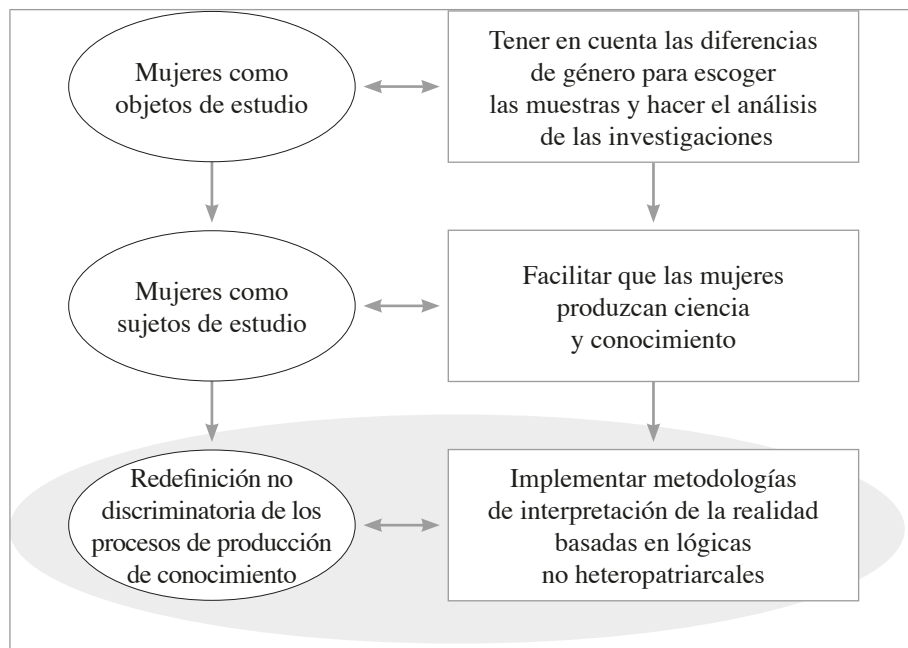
Mujeres como objetos de estudio

Tener en cuenta las diferencias de género para escoger las muestras y hacer el análisis de las investigaciones

Mujeres como sujetos de estudio

Facilitar que las mujeres produzcan ciencia y conocimiento

Redefinición no discriminatoria de los procesos de producción de conocimiento

Implementar metodologías de interpretación de la realidad basadas en lógicas no heteropatriarcales